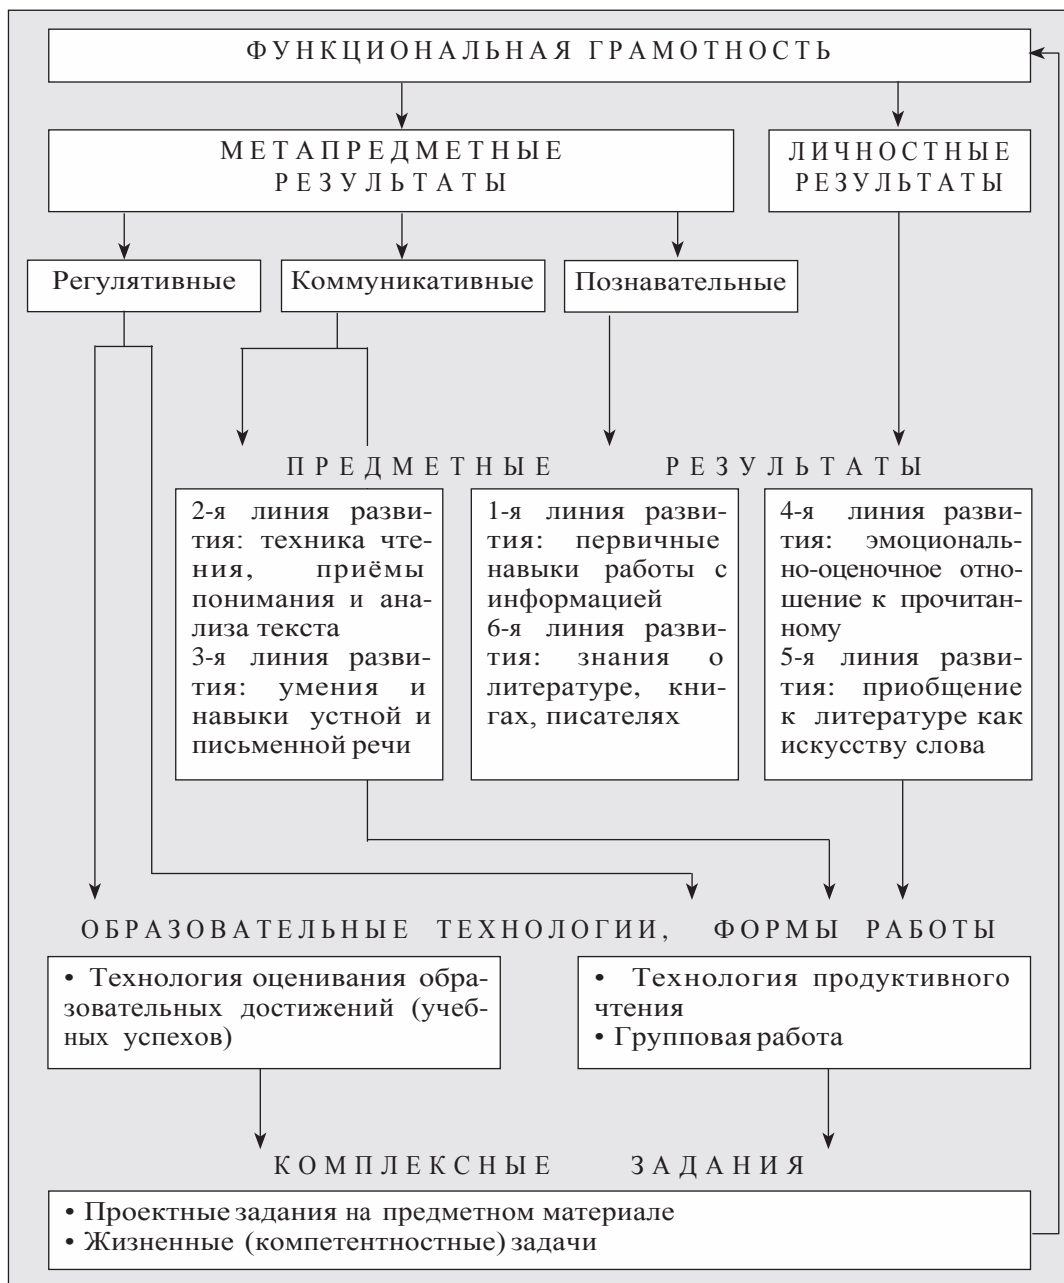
ФУНКЦИОНАЛЬНАЯ ГРАМОТНОСТЬ

МЕТАПРЕДМЕТНЫЕ РЕЗУЛЬТАТЫ

ЛИЧНОСТНЫЕ РЕЗУЛЬТАТЫ

Регулятивные

Коммуникативные

Познавательные

ПРЕДМЕТНЫЕ РЕЗУЛЬТАТЫ

2-я линия развития: техника чтения, приёмы понимания и анализа текста
3-я линия развития: умения и навыки устной и письменной речи

1-я линия развития: первичные навыки работы с информацией
6-я линия развития: знания о литературе, книгах, писателях

4-я линия развития: эмоционально-оценочное отношение к прочитанному
5-я линия развития: приобщение к литературе как искусству слова

ОБРАЗОВАТЕЛЬНЫЕ ТЕХНОЛОГИИ, ФОРМЫ РАБОТЫ

• Технология оценивания образовательных достижений (учебных успехов)

• Технология продуктивного чтения
• Групповая работа

КОМПЛЕКСНЫЕ ЗАДАНИЯ

• Проектные задания на предметном материале
• Жизненные (компетентностные) задачи